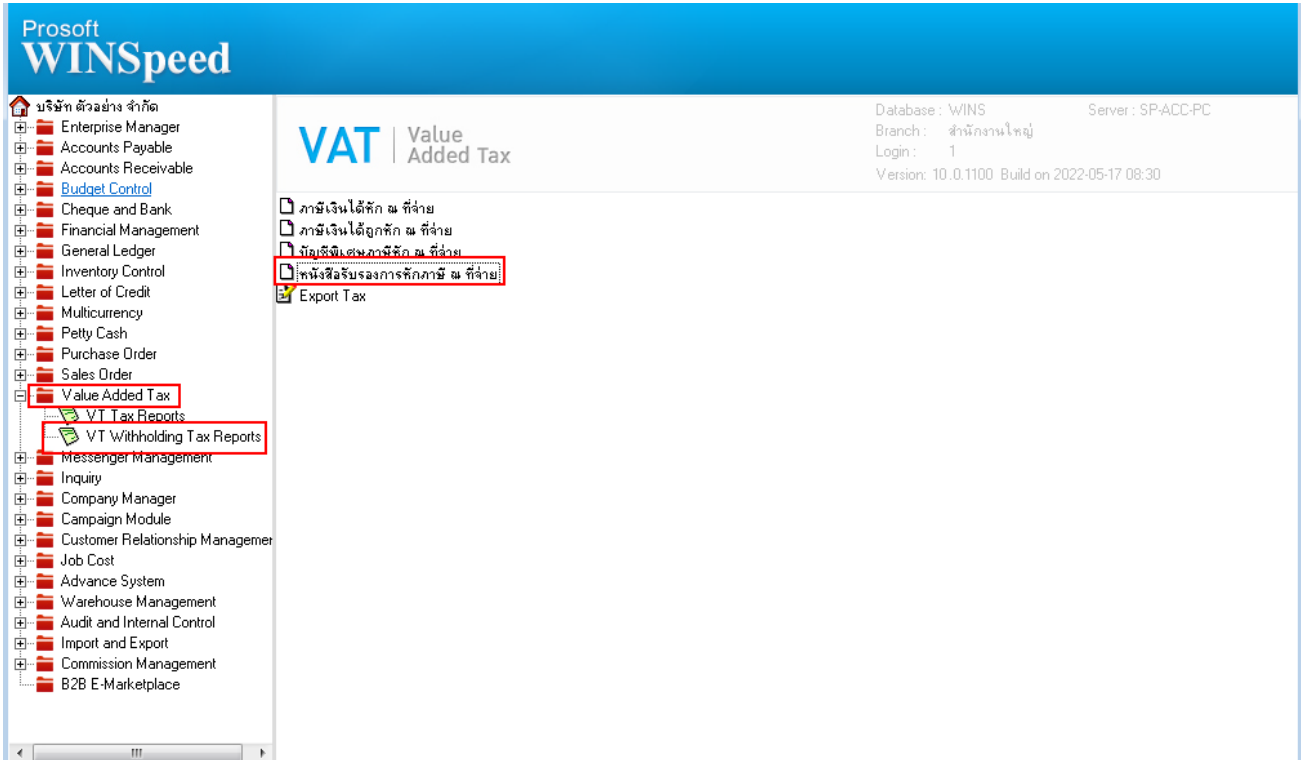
Prosoft
WINSpeed

บริษัท ตัวอย่าง จำกัด
Enterprise Manager
Accounts Payable
Accounts Receivable
Budget Control
Cheque and Bank
Financial Management
General Ledger
Inventory Control
Letter of Credit
Multicurrency
Petty Cash
Purchase Order
Sales Order
Value Added Tax
VT Tax Reports
VT Withholding Tax Reports
Messenger Management
Inquiry
Company Manager
Campaign Module
Customer Relationship Managemer
Job Cost
Advance System
Warehouse Management
Audit and Internal Control
Import and Export
Commission Management
B2B E-Marketplace

VAT | Value Added Tax

Database : WINS
Server : SP-ACC-PC
Branch : สำนักงานใหญ่
Login : 1
Version: 10.0.1100 Build on 2022-05-17 08:30

ภาษีเงินได้หัก ณ ที่จ่าย
ภาษีเงินได้ถูกหัก ณ ที่จ่าย
บัญชีพิเศษภาษีหัก ณ ที่จ่าย
หนังสือรับรองการหักภาษี ณ ที่จ่าย
Export Tax